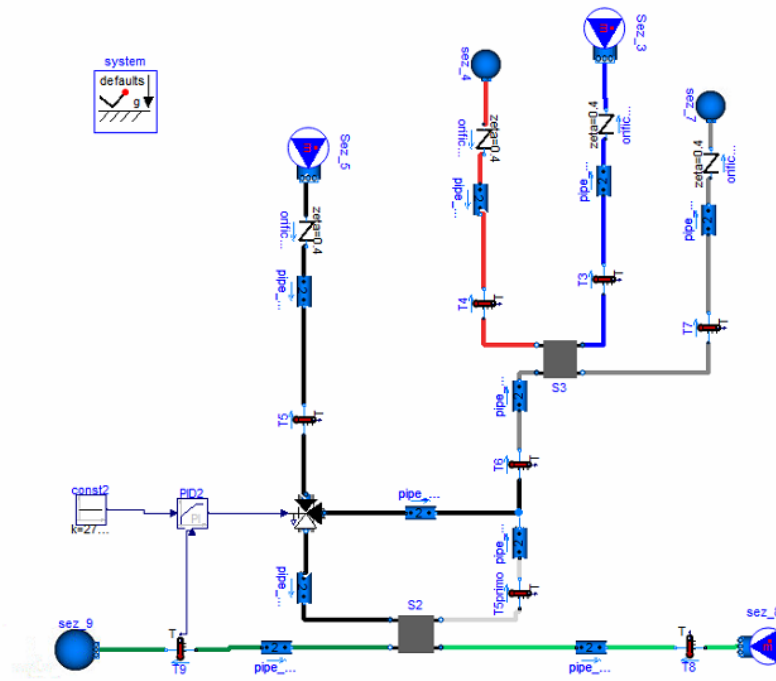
system
defaults
g

Sez_5
orific...
zeta=0.4
pipe_...
T5

sez_4
orific...
zeta=0.4
pipe_...
T4

Sez_3
zeta=0.4
orific...
pipe_...
T3

sez_7
zeta=0.4
orific...
pipe_...
T7

S3
pipe_...
T6

const2
k=27...
PID2
PI

pipe_...
pipe_...
T5primo
pipe_...

S2

sez_9
T
T9
pipe_...
pipe_...
T
T8
sez_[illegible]